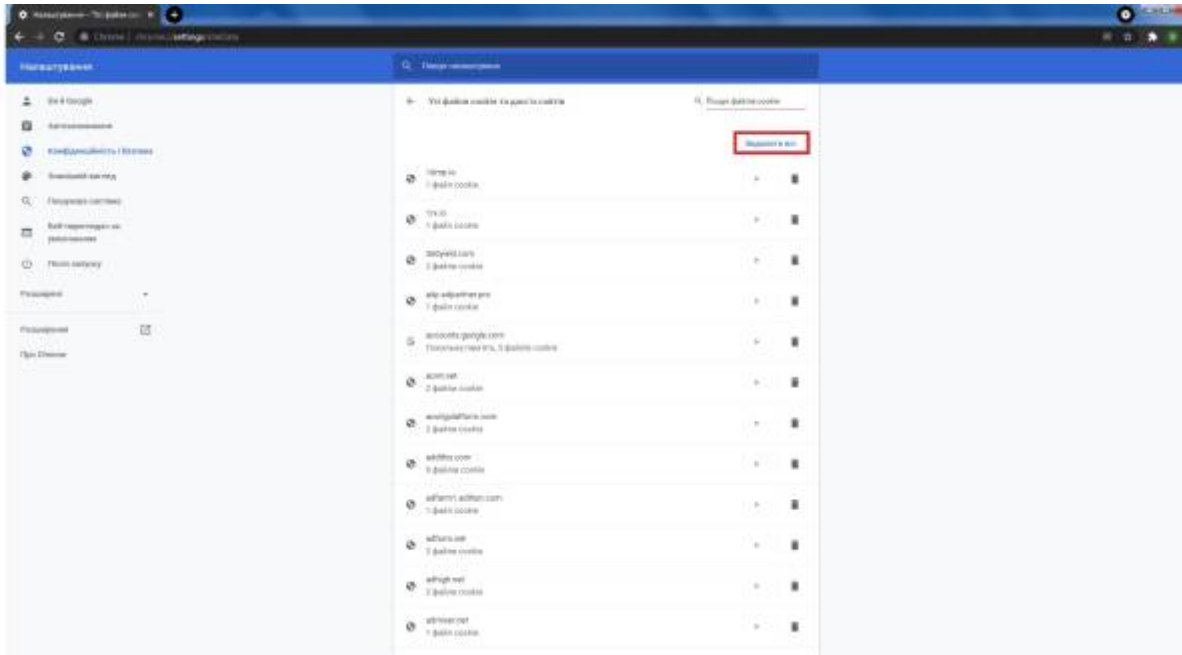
Налаштування – Усі файли co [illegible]

Chrome | chrome://settings/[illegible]

Налаштування

Пошук налаштувань

Ви й Google

Автозаповнення

Конфіденційність і безпека

Зовнішній вигляд

Пошукова система

Веб-переглядач за умовчанням

Після запуску

Розширені

Розширення

Про Chrome

Усі файли cookie та дані із сайтів

Пошук файлів cookie

Видалити всі

1drmp.io
1 файл cookie

1rx.io
1 файл cookie

3lift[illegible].com
2 файли cookie

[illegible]
1 файл cookie

accounts.google.com
Локальна пам'ять, 5 файлів cookie

acint.net
2 файли cookie

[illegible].com
2 файли cookie

addthis.com
5 файлів cookie

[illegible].addthis.com
1 файл cookie

adform.net
2 файли cookie

adhigh.net
2 файли cookie

adriver.net
1 файл cookie